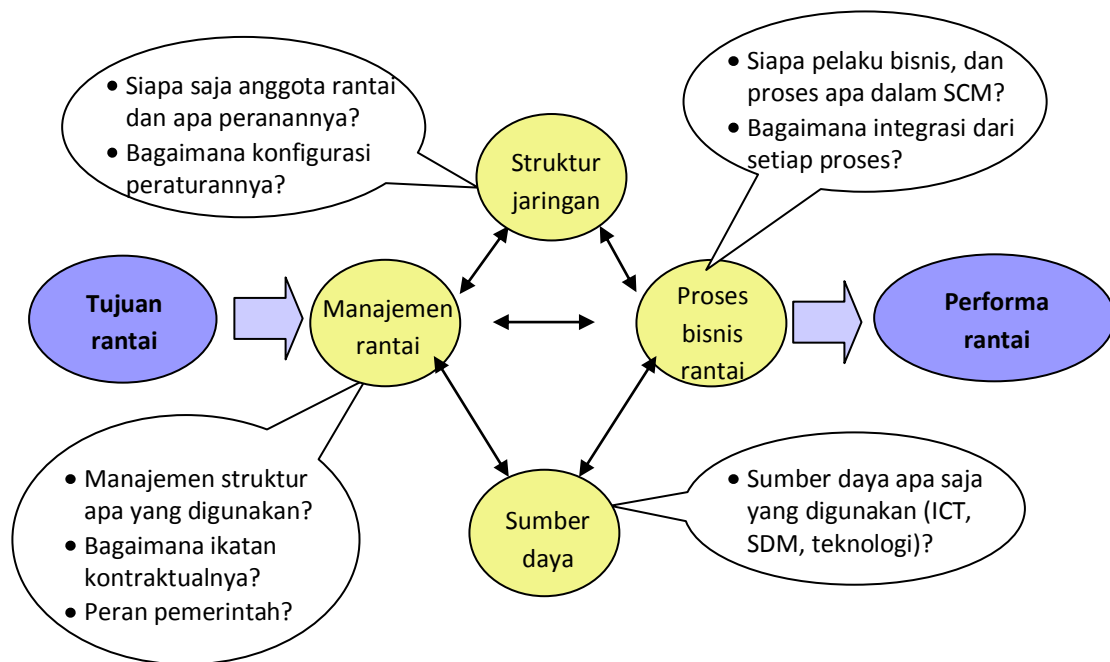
• Siapa saja anggota rantai dan apa peranannya?
• Bagaimana konfigurasi peraturannya?

Struktur jaringan

• Siapa pelaku bisnis, dan proses apa dalam SCM?
• Bagaimana integrasi dari setiap proses?

Tujuan rantai

Manajemen rantai

Proses bisnis rantai

Performa rantai

• Manajemen struktur apa yang digunakan?
• Bagaimana ikatan kontraktualnya?
• Peran pemerintah?

Sumber daya

• Sumber daya apa saja yang digunakan (ICT, SDM, teknologi)?